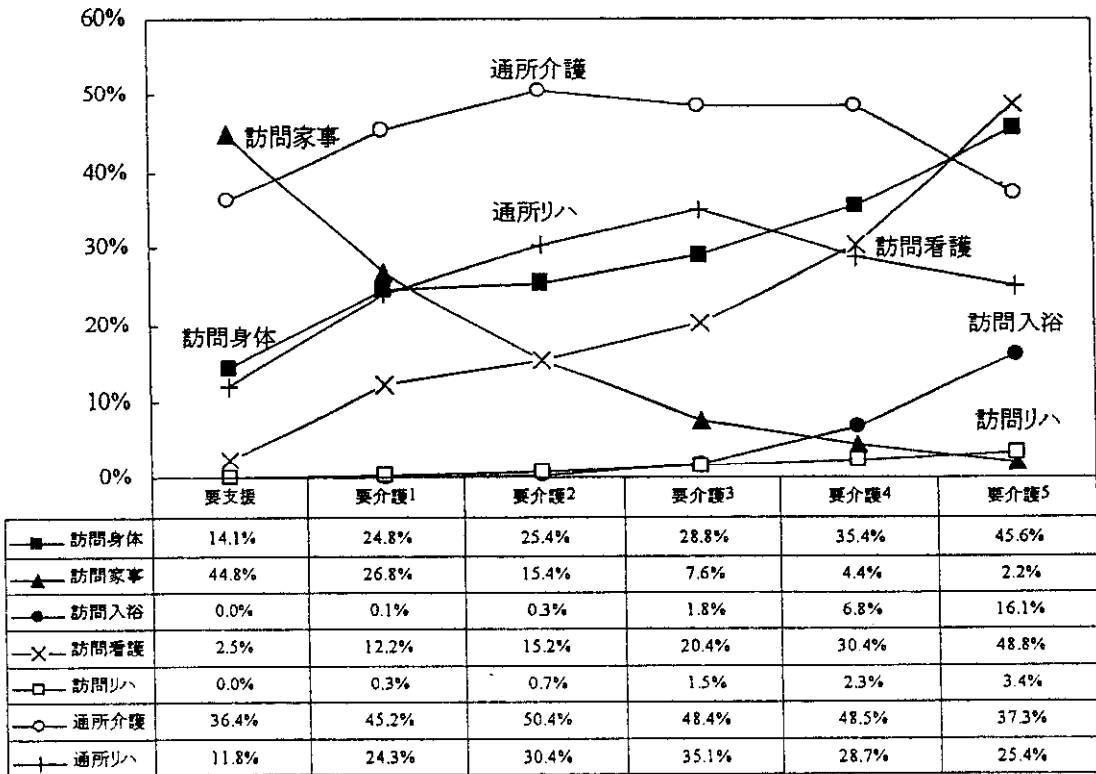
60%
50%
40%
30%
20%
10%
0%

通所介護
訪問家事
通所リハ
訪問看護
訪問身体
訪問入浴
訪問リハ

| | 要支援 | 要介護1 | 要介護2 | 要介護3 | 要介護4 | 要介護5 |
|---|---|---|---|---|---|---|
| 訪問身体 | 14.1% | 24.8% | 25.4% | 28.8% | 35.4% | 45.6% |
| 訪問家事 | 44.8% | 26.8% | 15.4% | 7.6% | 4.4% | 2.2% |
| 訪問入浴 | 0.0% | 0.1% | 0.3% | 1.8% | 6.8% | 16.1% |
| 訪問看護 | 2.5% | 12.2% | 15.2% | 20.4% | 30.4% | 48.8% |
| 訪問リハ | 0.0% | 0.3% | 0.7% | 1.5% | 2.3% | 3.4% |
| 通所介護 | 36.4% | 45.2% | 50.4% | 48.4% | 48.5% | 37.3% |
| 通所リハ | 11.8% | 24.3% | 30.4% | 35.1% | 28.7% | 25.4% |